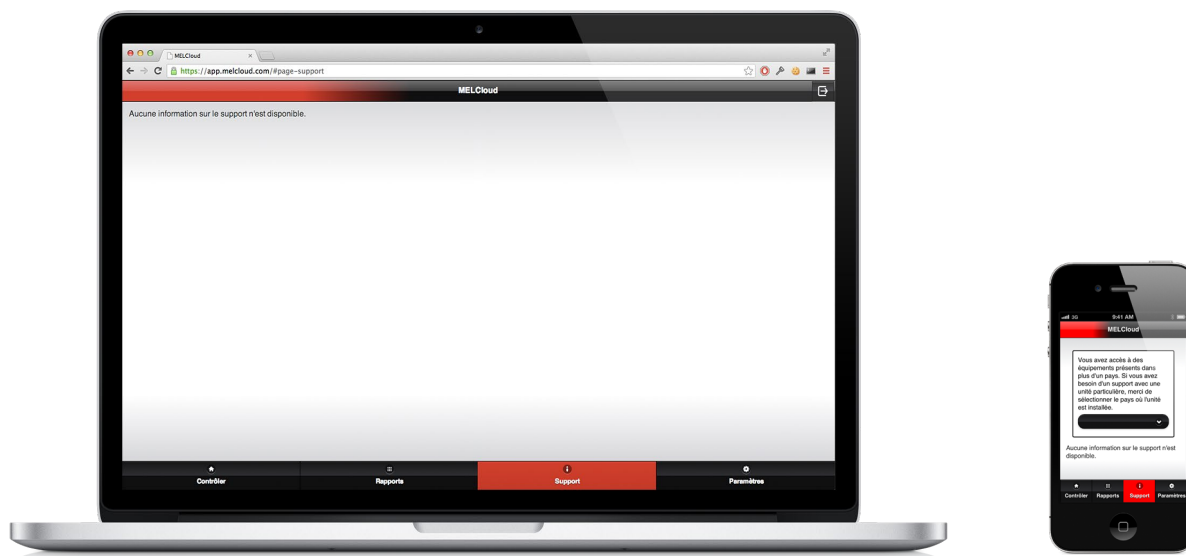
MELCloud ×

https://app.melcloud.com/#page-support

MELCloud

Aucune information sur le support n'est disponible.

Contrôler
Rapports
Support
Paramètres

3G 9:41 AM

MELCloud

Vous avez accès à des équipements présents dans plus d'un pays. Si vous avez besoin d'un support avec une unité particulière, merci de sélectionner le pays où l'unité est installée.

Aucune information sur le support n'est disponible.

Contrôler
Rapports
Support
Paramètres